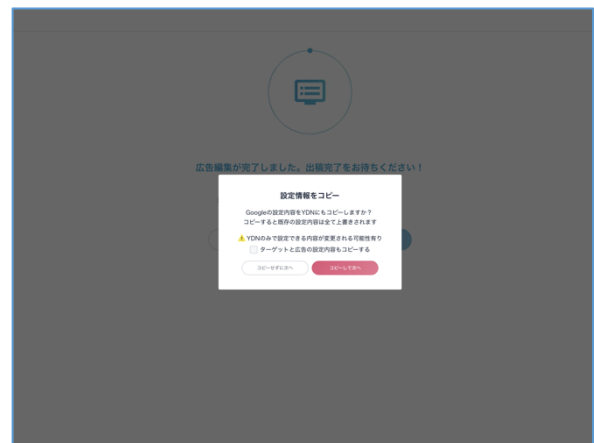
広告編集が完了しました。出稿完了をお待ちください！

設定情報をコピー

Googleの設定内容をYDNにもコピーしますか？
コピーすると既存の設定内容は全て上書きされます

YDNのみで設定できる内容が変更される可能性有り

ターゲットと広告の設定内容もコピーする

コピーせずに次へ

コピーして次へ